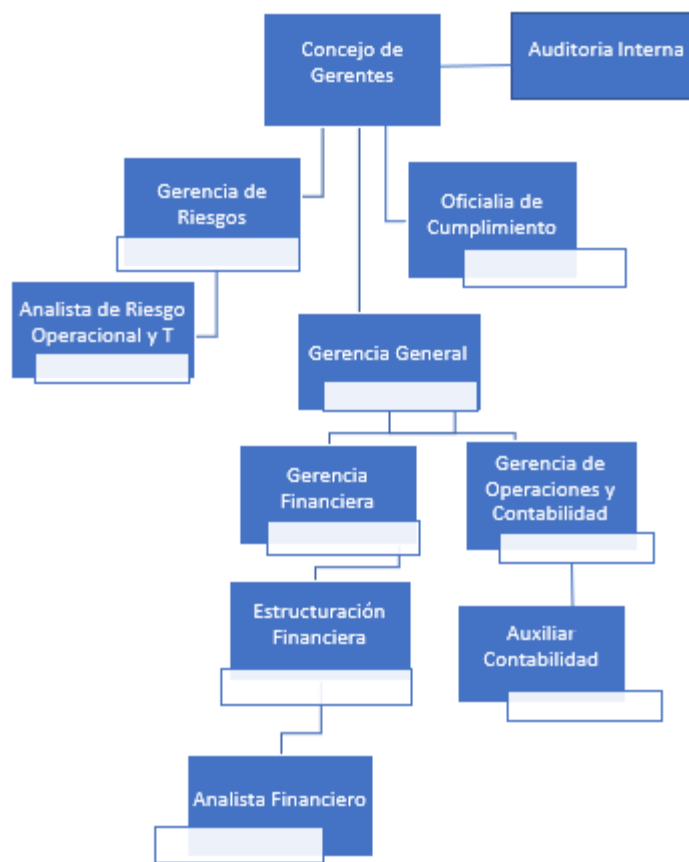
Concejo de Gerentes

Auditoria Interna

Gerencia de Riesgos

Oficialia de Cumplimiento

Analista de Riesgo Operacional y T

Gerencia General

Gerencia Financiera

Gerencia de Operaciones y Contabilidad

Estructuración Financiera

Auxiliar Contabilidad

Analista Financiero